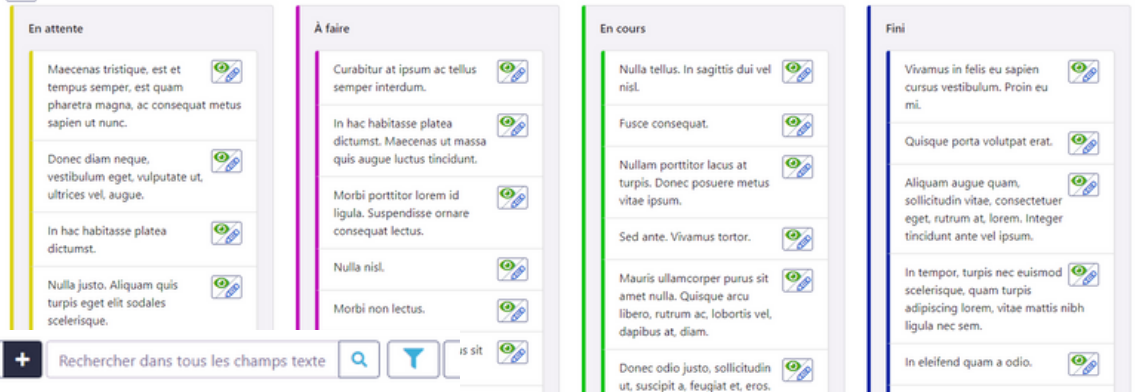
En attente

Maecenas tristique, est et tempus semper, est quam pharetra magna, ac consequat metus sapien ut nunc.

Donec diam neque, vestibulum eget, vulputate ut, ultrices vel, augue.

In hac habitasse platea dictumst.

Nulla justo. Aliquam quis turpis eget elit sodales scelerisque.

À faire

Curabitur at ipsum ac tellus semper interdum.

In hac habitasse platea dictumst. Maecenas ut massa quis augue luctus tincidunt.

Morbi porttitor lorem id ligula. Suspendisse ornare consequat lectus.

Nulla nisl.

Morbi non lectus.

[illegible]s sit

En cours

Nulla tellus. In sagittis dui vel nisl.

Fusce consequat.

Nullam porttitor lacus at turpis. Donec posuere metus vitae ipsum.

Sed ante. Vivamus tortor.

Mauris ullamcorper purus sit amet nulla. Quisque arcu libero, rutrum ac, lobortis vel, dapibus at, diam.

Donec odio justo, sollicitudin ut, suscipit a, feugiat et, eros.

Fini

Vivamus in felis eu sapien cursus vestibulum. Proin eu mi.

Quisque porta volutpat erat.

Aliquam augue quam, sollicitudin vitae, consectetuer eget, rutrum at, lorem. Integer tincidunt ante vel ipsum.

In tempor, turpis nec euismod scelerisque, quam turpis adipiscing lorem, vitae mattis nibh ligula nec sem.

In eleifend quam a odio.

+ Rechercher dans tous les champs texte